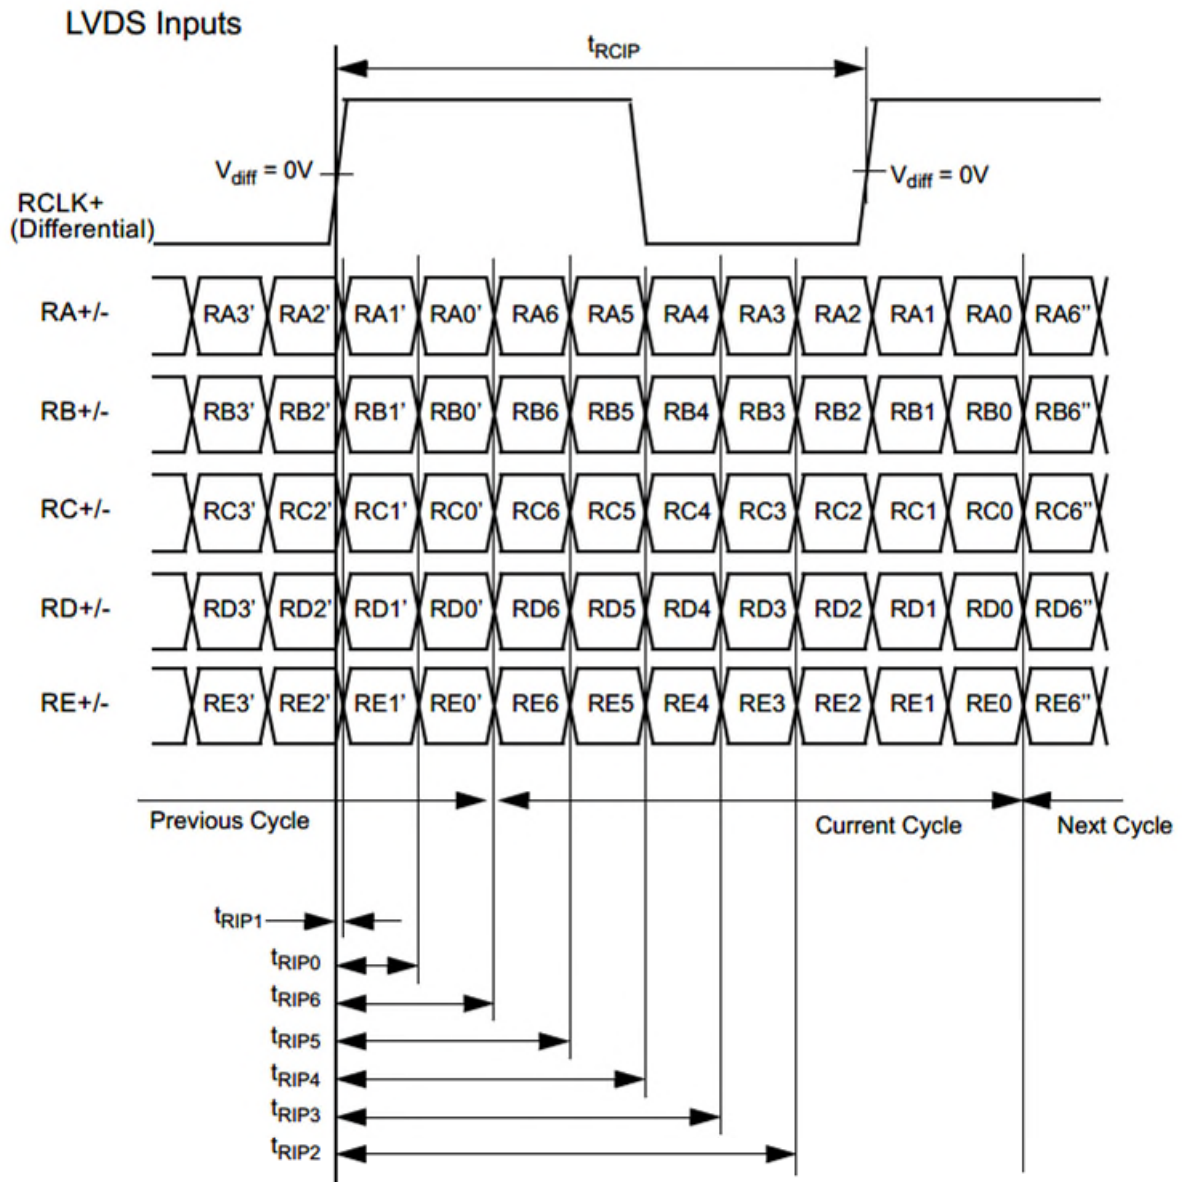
LVDS Inputs

$t_{RCIP}$

$V_{diff}$ = 0V

$V_{diff}$ = 0V

RCLK+ (Differential)

RA+/- RA3' RA2' RA1' RA0' RA6 RA5 RA4 RA3 RA2 RA1 RA0 RA6''

RB+/- RB3' RB2' RB1' RB0' RB6 RB5 RB4 RB3 RB2 RB1 RB0 RB6''

RC+/- RC3' RC2' RC1' RC0' RC6 RC5 RC4 RC3 RC2 RC1 RC0 RC6''

RD+/- RD3' RD2' RD1' RD0' RD6 RD5 RD4 RD3 RD2 RD1 RD0 RD6''

RE+/- RE3' RE2' RE1' RE0' RE6 RE5 RE4 RE3 RE2 RE1 RE0 RE6''

Previous Cycle

Current Cycle

Next Cycle

$t_{RIP1}$

$t_{RIP0}$

$t_{RIP6}$

$t_{RIP5}$

$t_{RIP4}$

$t_{RIP3}$

$t_{RIP2}$